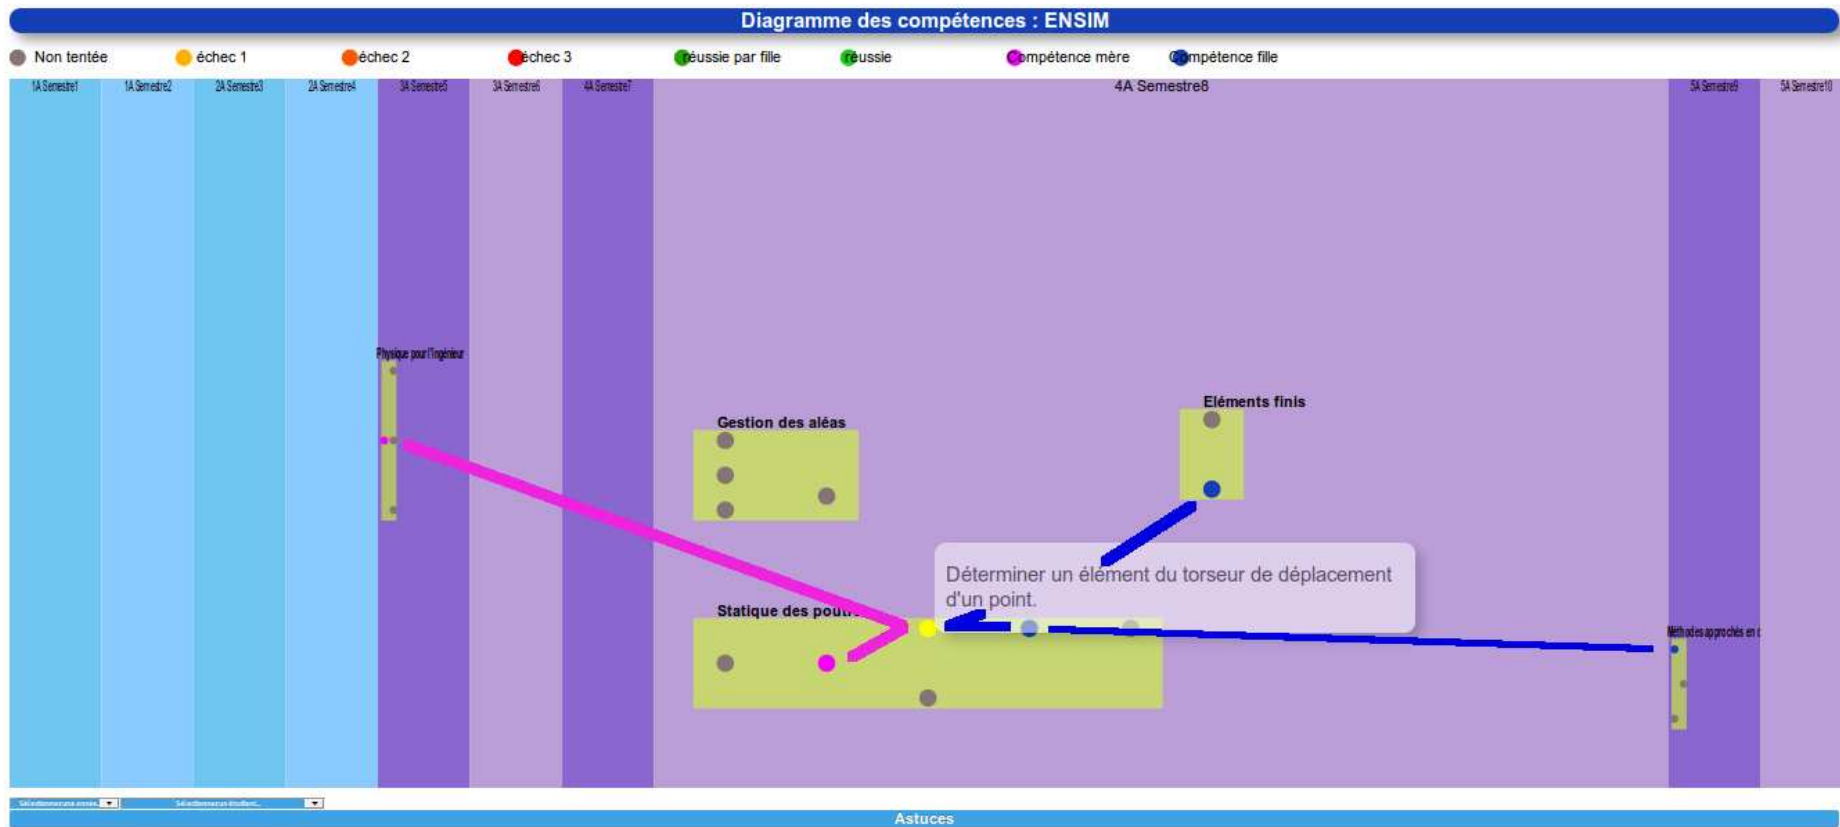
Diagramme des compétences : ENSIM

Non tentée échec 1 échec 2 échec 3 réussie par fille réussie compétence mère compétence fille

1A Semestre1 1A Semestre2 2A Semestre3 2A Semestre4 3A Semestre5 3A Semestre6 4A Semestre7 4A Semestre8 5A Semestre9 5A Semestre10

Physique pour l'ingénieur

Gestion des aléas

Eléments finis

Déterminer un élément du torseur de déplacement d'un point.

Statique des pout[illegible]

Méthodes approchés en c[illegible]

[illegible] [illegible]

Astuces